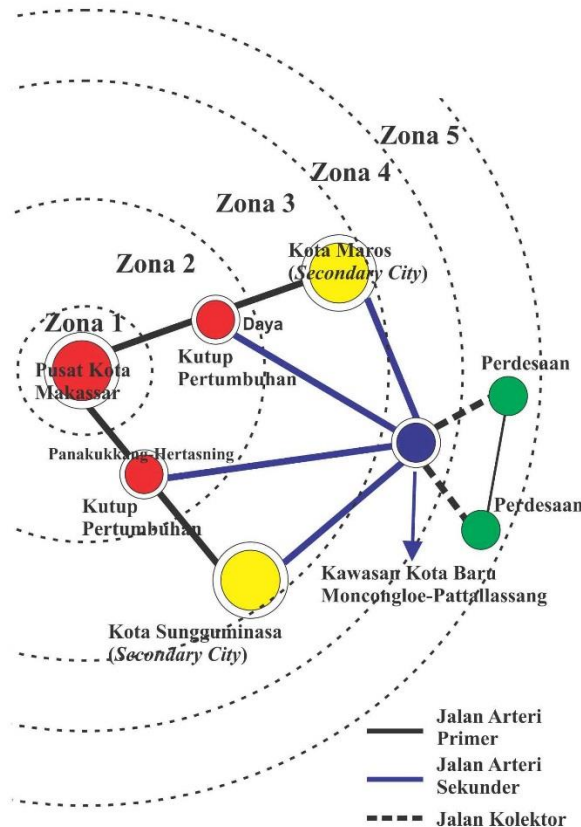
Zona 5

Zona 4

Zona 3

Kota Maros (*Secondary City*)

Zona 2

Zona 1

Daya

Pusat Kota Makassar

Kutup Pertumbuhan

Perdesaan

Panakukkang-Hertasning

Kutup Pertumbuhan

Perdesaan

Kawasan Kota Baru Moncongloe-Pattallassang

Kota Sungguminasa (*Secondary City*)

Jalan Arteri Primer

Jalan Arteri Sekunder

Jalan Kolektor